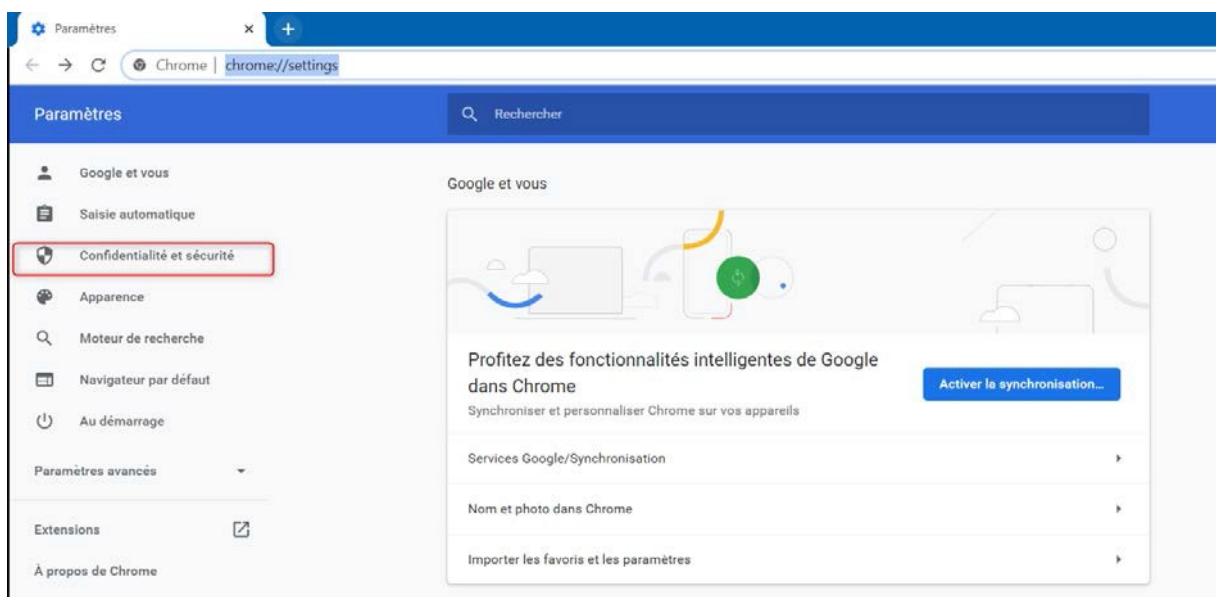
Paramètres
×
+
Chrome | chrome://settings

Paramètres

Rechercher

Google et vous
Saisie automatique
Confidentialité et sécurité
Apparence
Moteur de recherche
Navigateur par défaut
Au démarrage

Paramètres avancés

Extensions

À propos de Chrome

Google et vous

Profitez des fonctionnalités intelligentes de Google dans Chrome

Synchroniser et personnaliser Chrome sur vos appareils

Activer la synchronisation...

Services Google/Synchronisation

Nom et photo dans Chrome

Importer les favoris et les paramètres